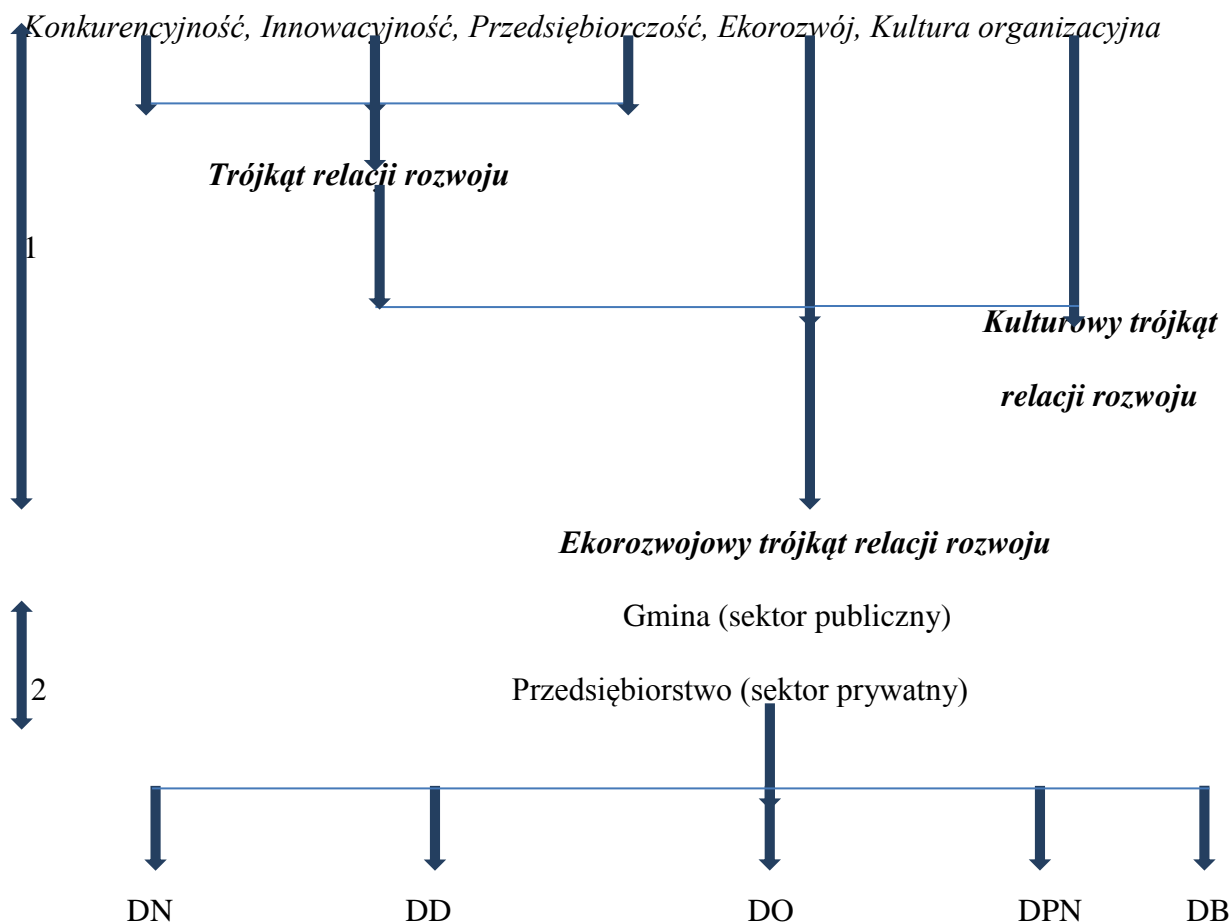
Konkurencyjność, Innowacyjność, Przedsiębiorczość, Ekorozwój, Kultura organizacyjna

Trójkąt relacji rozwoju

1

Kulturowy trójkąt relacji rozwoju

Ekorozwojowy trójkąt relacji rozwoju

Gmina (sektor publiczny)

2

Przedsiębiorstwo (sektor prywatny)

DN DD DO DPN DB